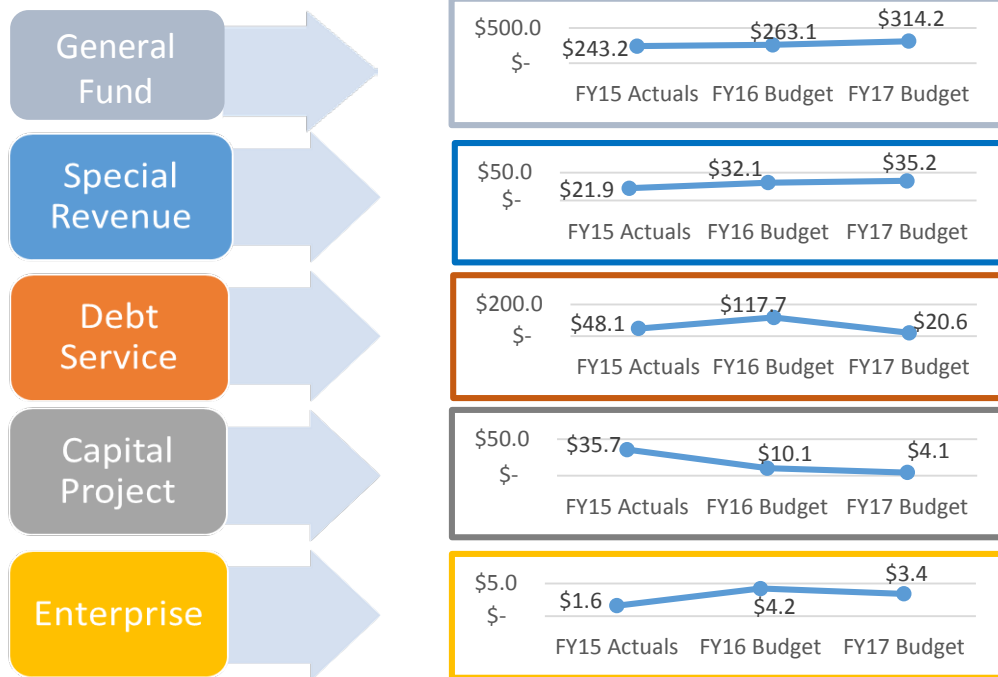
General Fund

$500.0
$-
$243.2
$263.1
$314.2
FY15 Actuals FY16 Budget FY17 Budget

Special Revenue

$50.0
$-
$21.9
$32.1
$35.2
FY15 Actuals FY16 Budget FY17 Budget

Debt Service

$200.0
$-
$48.1
$117.7
$20.6
FY15 Actuals FY16 Budget FY17 Budget

Capital Project

$50.0
$-
$35.7
$10.1
$4.1
FY15 Actuals FY16 Budget FY17 Budget

Enterprise

$5.0
$-
$1.6
$4.2
$3.4
FY15 Actuals FY16 Budget FY17 Budget